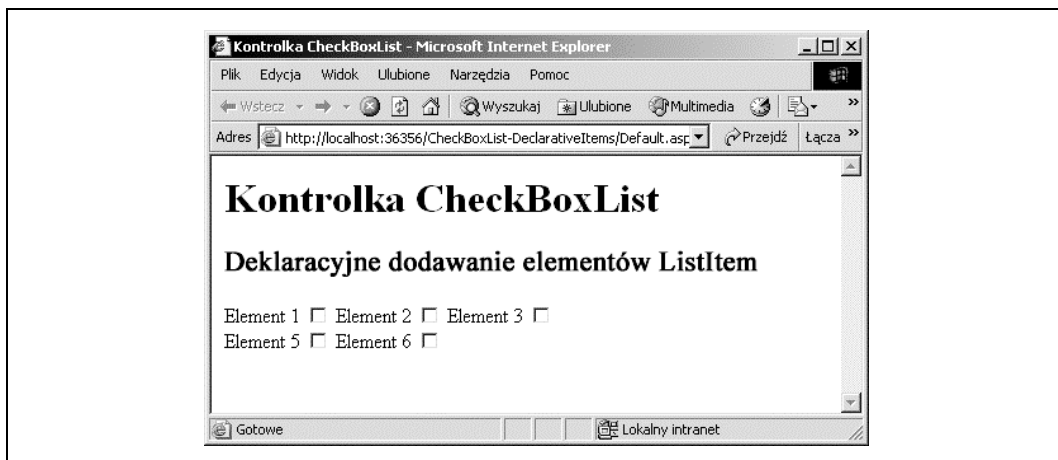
Kontrolka CheckBoxList - Microsoft Internet Explorer

Plik Edycja Widok Ulubione Narzędzia Pomoc

Wstecz Wyszukaj Ulubione Multimedia

Adres http://localhost:36356/CheckBoxList-DeclarativeItems/Default.asp Przejdź Łącza »

Kontrolka CheckBoxList

Deklaracyjne dodawanie elementów ListItem

Element 1 ☐ Element 2 ☐ Element 3 ☐
Element 5 ☐ Element 6 ☐

Gotowe Lokalny intranet